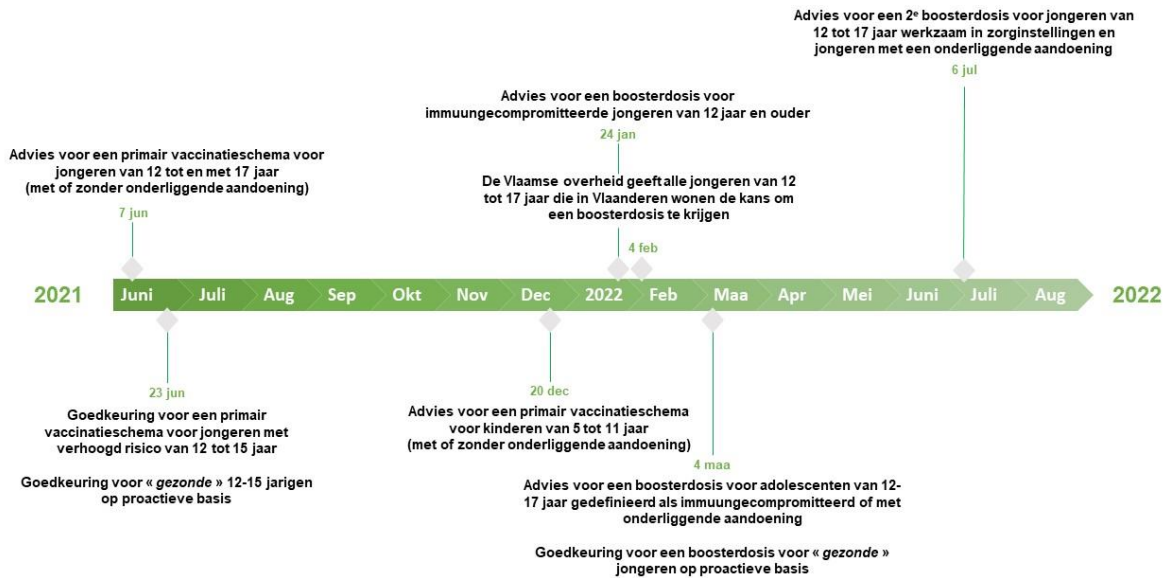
Advies voor een 2$^{e}$ boosterdosis voor jongeren van 12 tot 17 jaar werkzaam in zorginstellingen en jongeren met een onderliggende aandoening

6 jul

Advies voor een boosterdosis voor immuungecompromitteerde jongeren van 12 jaar en ouder

24 jan

Advies voor een primair vaccinatieschema voor jongeren van 12 tot en met 17 jaar (met of zonder onderliggende aandoening)

7 jun

De Vlaamse overheid geeft alle jongeren van 12 tot 17 jaar die in Vlaanderen wonen de kans om een boosterdosis te krijgen

4 feb

2021 Juni Juli Aug Sep Okt Nov Dec 2022 Feb Maa Apr Mei Juni Juli Aug 2022

23 jun

Goedkeuring voor een primair vaccinatieschema voor jongeren met verhoogd risico van 12 tot 15 jaar

Goedkeuring voor « *gezonde* » 12-15 jarigen op proactieve basis

20 dec

Advies voor een primair vaccinatieschema voor kinderen van 5 tot 11 jaar (met of zonder onderliggende aandoening)

4 maa

Advies voor een boosterdosis voor adolescenten van 12-17 jaar gedefinieerd als immuungecompromitteerd of met onderliggende aandoening

Goedkeuring voor een boosterdosis voor « *gezonde* » jongeren op proactieve basis